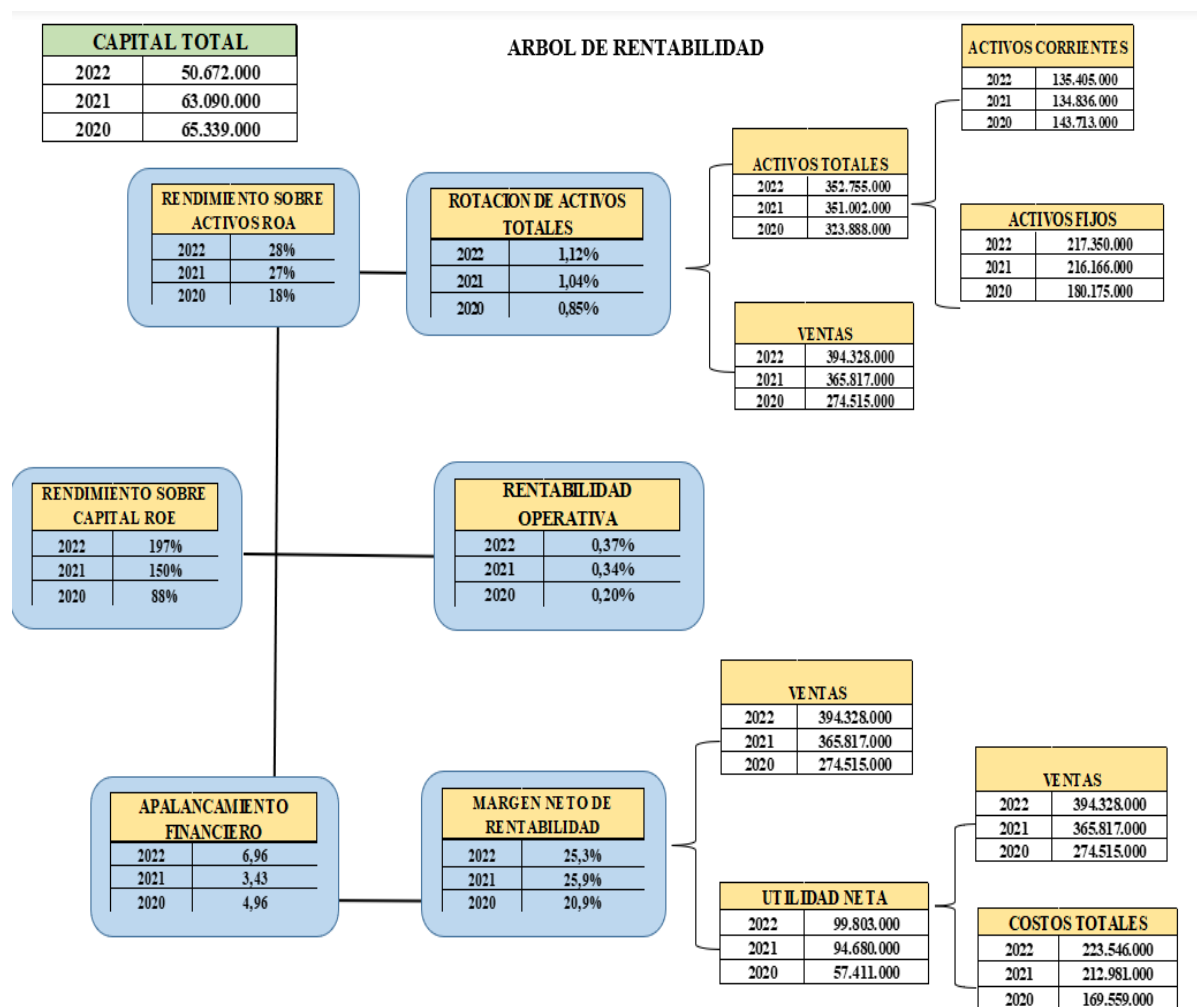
| CAPITAL TOTAL | |
|---|---|
| 2022 | 50.672.000 |
| 2021 | 63.090.000 |
| 2020 | 65.339.000 |

ARBOL DE RENTABILIDAD

| ACTIVOS CORRIENTES | |
|---|---|
| 2022 | 135.405.000 |
| 2021 | 134.836.000 |
| 2020 | 143.713.000 |

| RENDIMIENTO SOBRE ACTIVOS ROA | |
|---|---|
| 2022 | 28% |
| 2021 | 27% |
| 2020 | 18% |

| ROTACION DE ACTIVOS TOTALES | |
|---|---|
| 2022 | 1,12% |
| 2021 | 1,04% |
| 2020 | 0,85% |

| ACTIVOS TOTALES | |
|---|---|
| 2022 | 352.755.000 |
| 2021 | 351.002.000 |
| 2020 | 323.888.000 |

| ACTIVOS FIJOS | |
|---|---|
| 2022 | 217.350.000 |
| 2021 | 216.166.000 |
| 2020 | 180.175.000 |

| VENTAS | |
|---|---|
| 2022 | 394.328.000 |
| 2021 | 365.817.000 |
| 2020 | 274.515.000 |

| RENDIMIENTO SOBRE CAPITAL ROE | |
|---|---|
| 2022 | 197% |
| 2021 | 150% |
| 2020 | 88% |

| RENTABILIDAD OPERATIVA | |
|---|---|
| 2022 | 0,37% |
| 2021 | 0,34% |
| 2020 | 0,20% |

| VENTAS | |
|---|---|
| 2022 | 394.328.000 |
| 2021 | 365.817.000 |
| 2020 | 274.515.000 |

| VENTAS | |
|---|---|
| 2022 | 394.328.000 |
| 2021 | 365.817.000 |
| 2020 | 274.515.000 |

| APALANCAMIENTO FINANCIERO | |
|---|---|
| 2022 | 6,96 |
| 2021 | 3,43 |
| 2020 | 4,96 |

| MARGEN NETO DE RENTABILIDAD | |
|---|---|
| 2022 | 25,3% |
| 2021 | 25,9% |
| 2020 | 20,9% |

| UTILIDAD NETA | |
|---|---|
| 2022 | 99.803.000 |
| 2021 | 94.680.000 |
| 2020 | 57.411.000 |

| COSTOS TOTALES | |
|---|---|
| 2022 | 223.546.000 |
| 2021 | 212.981.000 |
| 2020 | 169.559.000 |